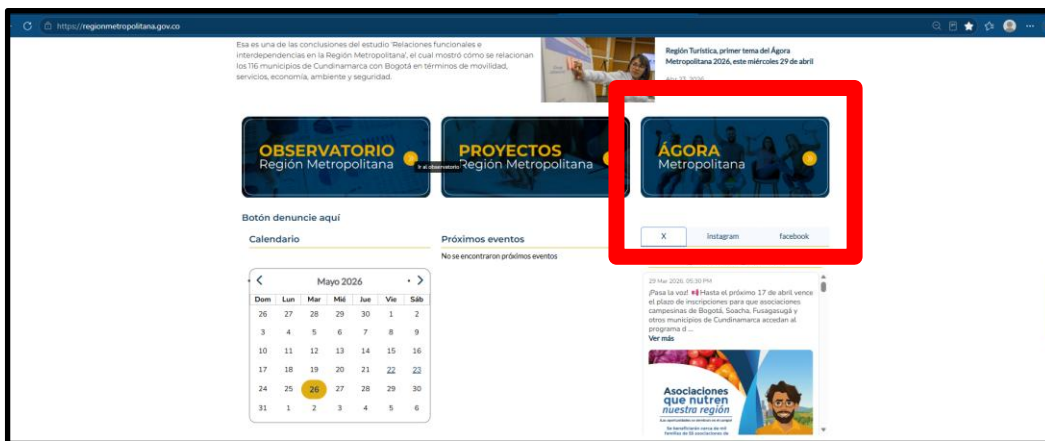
https://regionmetropolitana.gov.co

Esa es una de las conclusiones del estudio 'Relaciones funcionales e interdependencias en la Región Metropolitana', el cual mostró cómo se relacionan los 116 municipios de Cundinamarca con Bogotá en términos de movilidad, servicios, economía, ambiente y seguridad.

Región Turística, primer tema del Ágora Metropolitana 2026, este miércoles 29 de abril

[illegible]

OBSERVATORIO Región Metropolitana

Ir al observatorio

PROYECTOS Región Metropolitana

ÁGORA Metropolitana

Botón denuncie aquí

Calendario

Próximos eventos

No se encontraron próximos eventos

X Instagram facebook

Mayo 2026

| Dom | Lun | Mar | Mié | Jue | Vie | Sáb |
|---|---|---|---|---|---|---|
| 26 | 27 | 28 | 29 | 30 | 1 | 2 |
| 3 | 4 | 5 | 6 | 7 | 8 | 9 |
| 10 | 11 | 12 | 13 | 14 | 15 | 16 |
| 17 | 18 | 19 | 20 | 21 | 22 | 23 |
| 24 | 25 | 26 | 27 | 28 | 29 | 30 |
| 31 | 1 | 2 | 3 | 4 | 5 | 6 |

29 Mar 2026, 05:30 PM

¡Pasa la voz! Hasta el próximo 17 de abril vence el plazo de inscripciones para que asociaciones campesinas de Bogotá, Soacha, Fusagasugá y otros municipios de Cundinamarca accedan al programa d ...

Ver más

Asociaciones que nutren nuestra región

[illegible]